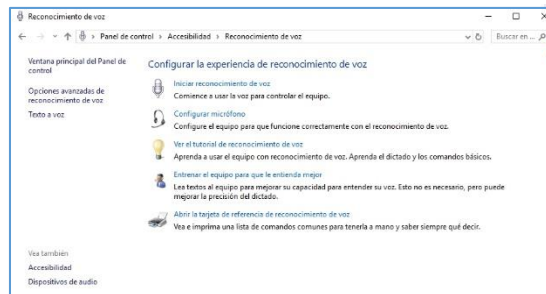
Reconocimiento de voz

Panel de control > Accesibilidad > Reconocimiento de voz

Buscar en ...

Ventana principal del Panel de control

Opciones avanzadas de reconocimiento de voz

Texto a voz

Configurar la experiencia de reconocimiento de voz

Iniciar reconocimiento de voz
Comience a usar la voz para controlar el equipo.

Configurar micrófono
Configure el equipo para que funcione correctamente con el reconocimiento de voz.

Ver el tutorial de reconocimiento de voz
Aprenda a usar el equipo con reconocimiento de voz. Aprenda el dictado y los comandos básicos.

Entrenar el equipo para que le entienda mejor
Lea textos al equipo para mejorar su capacidad para entender su voz. Esto no es necesario, pero puede mejorar la precisión del dictado.

Abrir la tarjeta de referencia de reconocimiento de voz
Vea e imprima una lista de comandos comunes para tenerla a mano y saber siempre qué decir.

Vea también
Accesibilidad
Dispositivos de audio